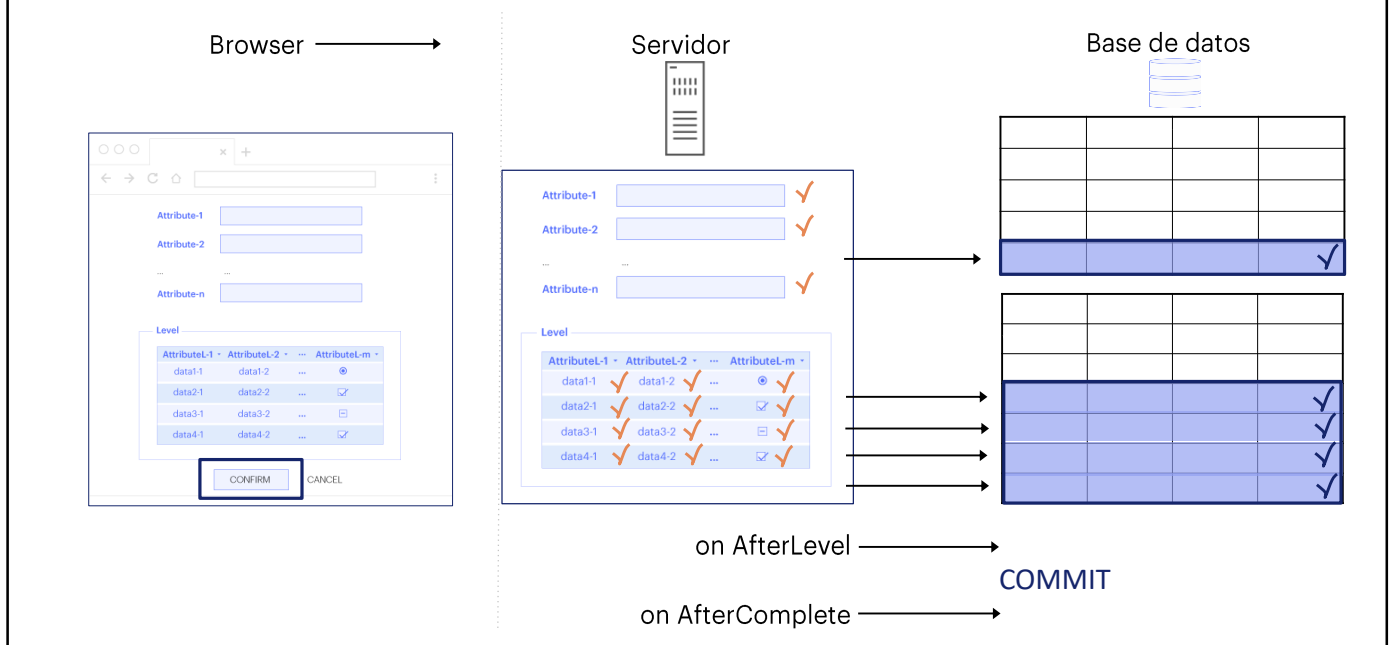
Browser

Servidor

Base de datos

Attribute-1
Attribute-2
...
Attribute-n

Level

| AttributeL-1 | AttributeL-2 | ... | AttributeL-m |
|---|---|---|---|
| data1-1 | data1-2 | ... | |
| data2-1 | data2-2 | ... | |
| data3-1 | data3-2 | ... | |
| data4-1 | data4-2 | ... | |

CONFIRM CANCEL

Attribute-1
Attribute-2
...
Attribute-n

Level

| AttributeL-1 | AttributeL-2 | ... | AttributeL-m |
|---|---|---|---|
| data1-1 | data1-2 | ... | |
| data2-1 | data2-2 | ... | |
| data3-1 | data3-2 | ... | |
| data4-1 | data4-2 | ... | |

on AfterLevel

COMMIT

on AfterComplete